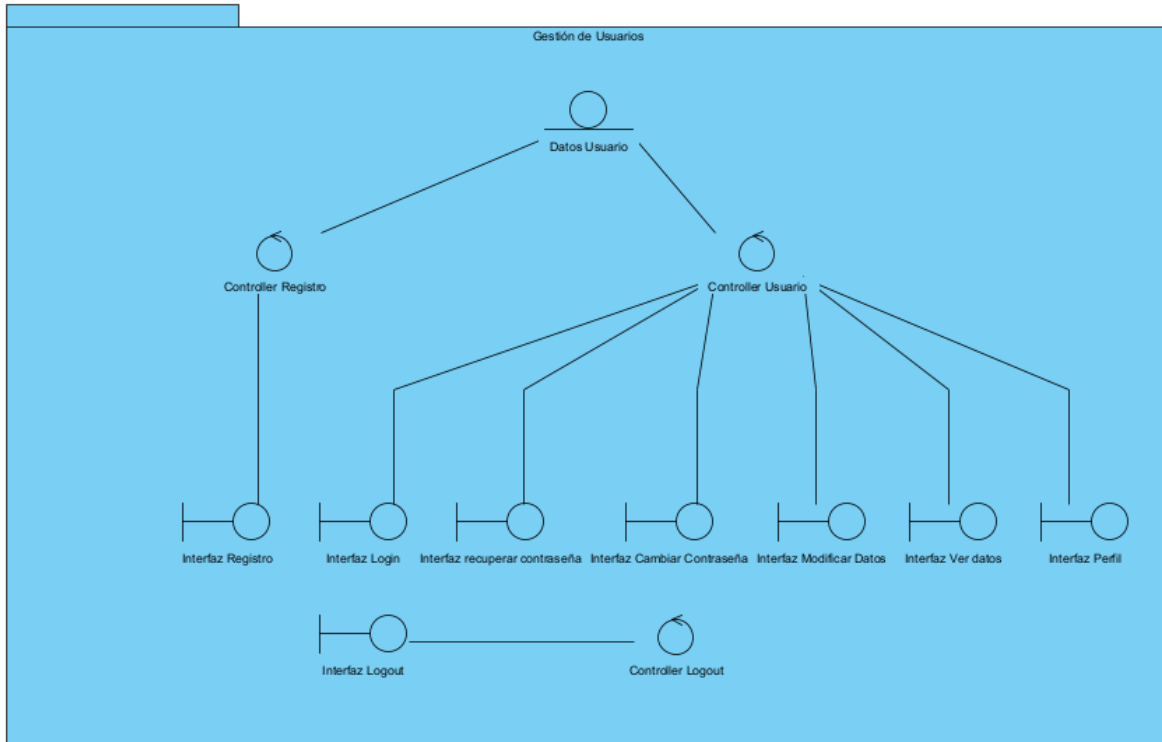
Gestión de Usuarios

Datos Usuario

Controller Registro

Controller Usuario

Interfaz Registro

Interfaz Login

Interfaz recuperar contraseña

Interfaz Cambiar Contraseña

Interfaz Modificar Datos

Interfaz Ver datos

Interfaz Perfil

Interfaz Logout

Controller Logout